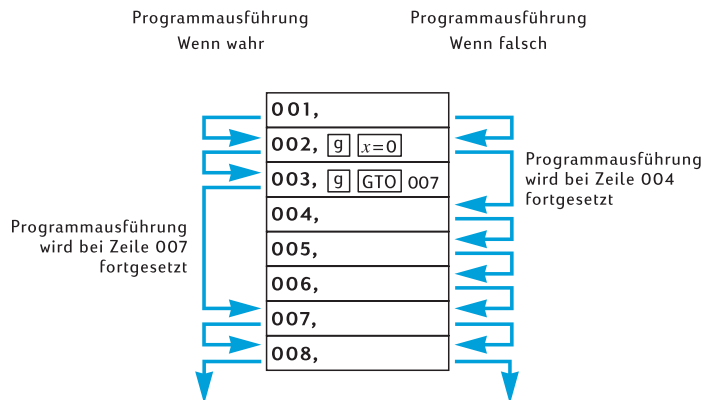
Programmausführung
Wenn wahr

Programmausführung
Wenn falsch

001,
002, g $x=0$
003, g GTO 007
004,
005,
006,
007,
008,

Programmausführung wird bei Zeile 004 fortgesetzt

Programmausführung wird bei Zeile 007 fortgesetzt